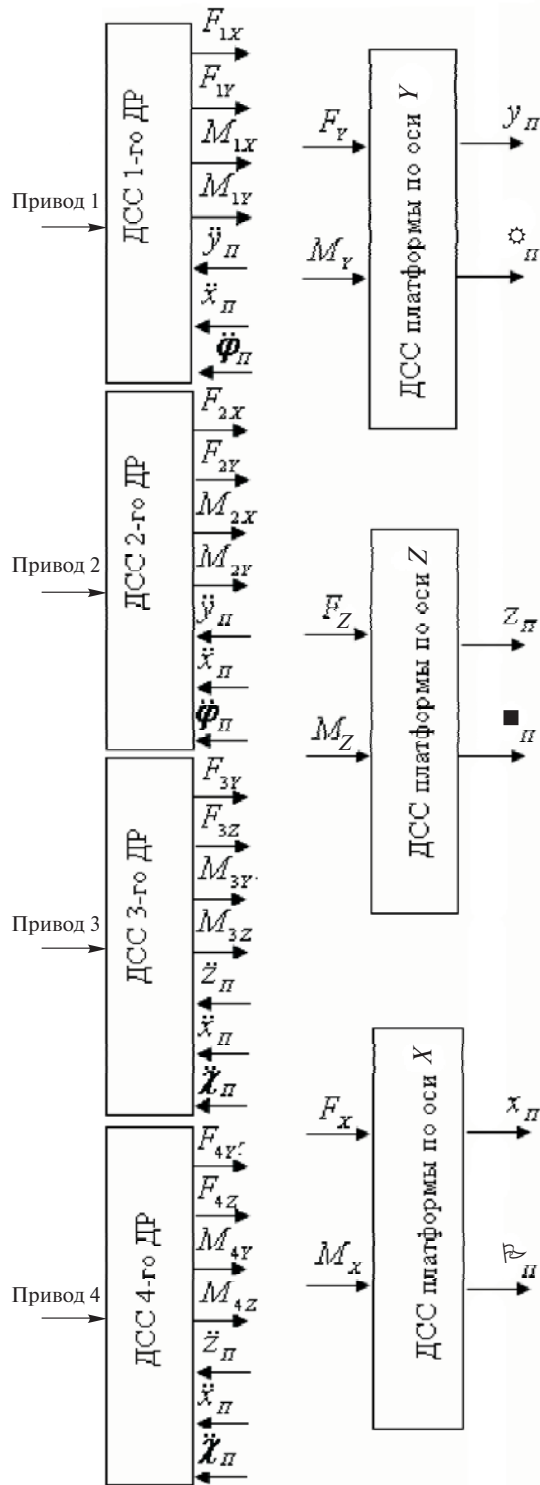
Привод 1

ДСС 1-го ДР

$F_{1X}$

$F_{1Y}$

$M_{1X}$

$M_{1Y}$

$\ddot{y}_П$

$\ddot{x}_П$

$\ddot{\varphi}_П$

Привод 2

ДСС 2-го ДР

$F_{2X}$

$F_{2Y}$

$M_{2X}$

$M_{2Y}$

$\ddot{y}_П$

$\ddot{x}_П$

$\ddot{\varphi}_П$

Привод 3

ДСС 3-го ДР

$F_{3Y}$

$F_{3Z}$

$M_{3Y}$

$M_{3Z}$

$\ddot{z}_П$

$\ddot{x}_П$

$\ddot{\chi}_П$

Привод 4

ДСС 4-го ДР

$F_{4Y}$

$F_{4Z}$

$M_{4Y}$

$M_{4Z}$

$\ddot{z}_П$

$\ddot{x}_П$

$\ddot{\chi}_П$

$F_Y$

$M_Y$

ДСС платформы по оси $Y$

$y_П$

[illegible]$_П$

$F_Z$

$M_Z$

ДСС платформы по оси $Z$

$z_П$

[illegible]$_П$

$F_x$

$M_x$

ДСС платформы по оси $X$

$x_П$

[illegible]$_П$